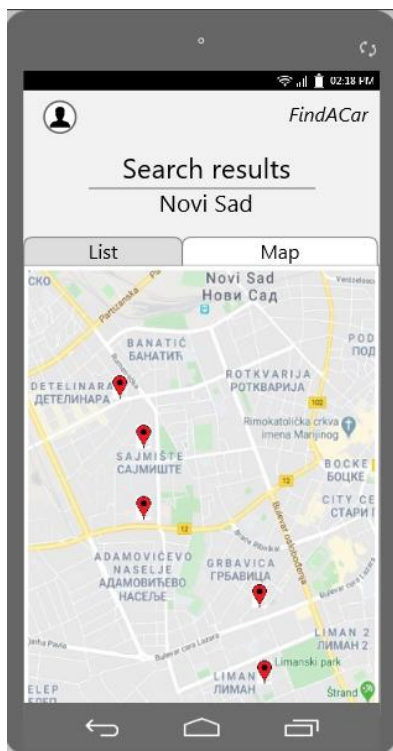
02:18 PM

FindACar

Search results
Novi Sad

List
Map

CKO
Partizanska
Novi Sad
Нови Сад
Venizelosova
POD
ПОД
BANATIĆ
БАНАТИЋ
DETELINARA
ДЕТЕЛИНАРА
ROTKVARIJA
РОТКВАРИЈА
Rimokatolička crkva imena Marijinog
SAJMIŠTE
САЈМИШТЕ
BOCKE
БОЦКЕ
CITY CE
СТАРИ
12
Bulevar oslobođenja
ADAMOVIĆEVO NASELJE
АДАМОВИЋЕВО НАСЕЉЕ
GRBAVICA
ГРБАВИЦА
Bulevar cara Lazara
LIMAN 2
ЛИМАН 2
LIMAN
ЛИМАН
Limanski park
ELEP
ЕЛЕП
Štrand